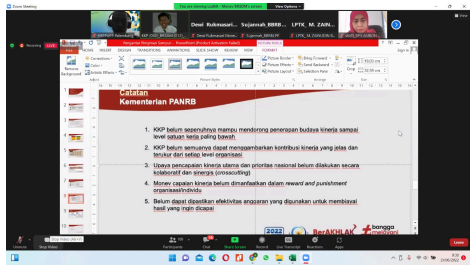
Zoom Meeting

You are viewing Lusiana - Mahasi BKKBN's screen

View Options

Recording

LIVE

Desi Kukmasari...

Sujannah_BBPBLP...

LPTK_M. ZAIN...

BBPPKEP Palembang

LPTK_M. ZAIN (DWI..

LPTK_M. ZAIN IDN A...

HOME

INSERT

DESIGN

TRANSITIONS

ANIMATIONS

SLIDE SHOW

REVIEW

VIEW

FORMAT

Remove Background

Corrections

Color

Artistic Effects

Picture Styles

Picture Border

Picture Effects

Picture Layout

Bring Forward

Send Backward

Selection Pane

Arrange

Crop

Size

Catatan Kementerian PANRB

1. KKP belum sepenuhnya mampu mendorong penerapan budaya kinerja sampai level satuan kerja paling bawah

2. KKP belum semuanya dapat menggambarkan kontribusi kinerja yang jelas dan terukur dari setiap level organisasi

3. Upaya pencapaian kinerja utama dan prioritas nasional belum dilakukan secara kolaboratif dan sinergis (crosscutting)

4. Money capalan kinerja belum dimanfaatkan dalam reward and punishment organisasi/individu

5. Belum dapat dipastikan efektivitas anggaran yang digunakan untuk membiayai hasil yang ingin dicapai

2022

BerAKHLAK

bangga melayani

Unmute

Stop Video

Participants

Chat

Share Screen

Record

Live Transcript

Reactions

Apps

Leave